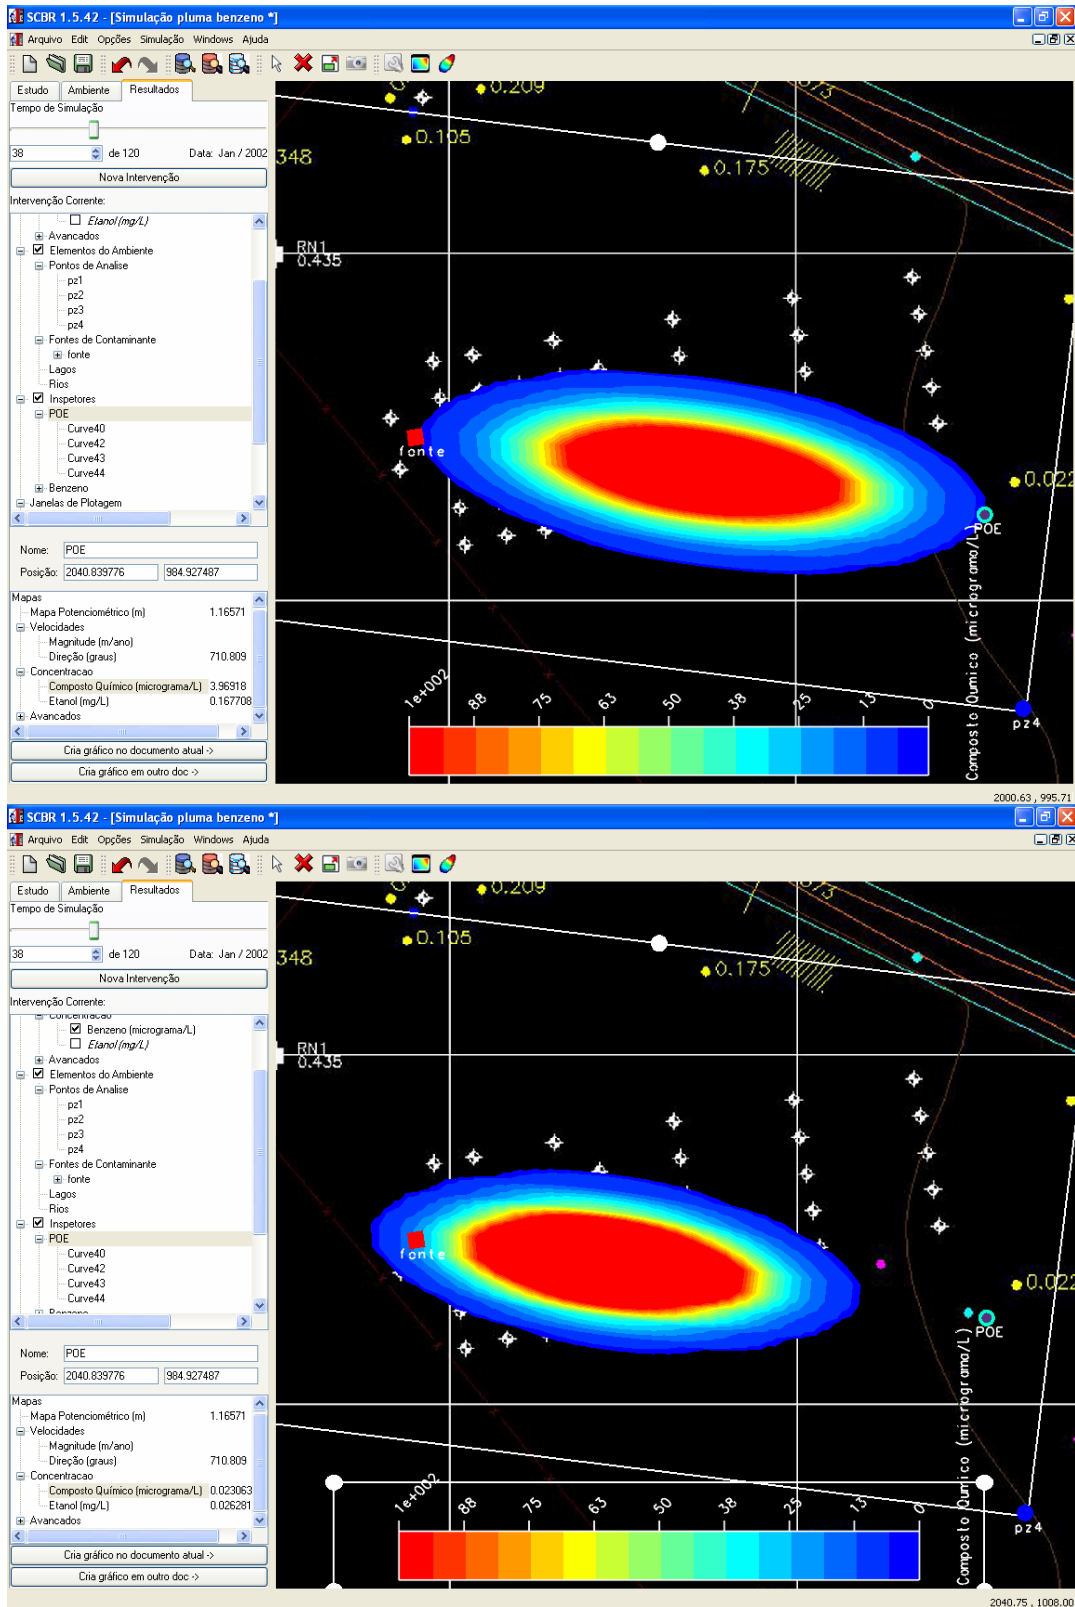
SCBR 1.5.42 - [Simulação pluma benzeno *]

Arquivo Edit Opções Simulação Windows Ajuda

Estudo | Ambiente | Resultados

Tempo de Simulação

38 de 120 Data: Jan / 2002

Nova Intervenção

Intervenção Corrente:

Etanol (mg/L)
Avancados
Elementos do Ambiente
Pontos de Analise
pz1
pz2
pz3
pz4
Fontes de Contaminante
fonte
Lagos
Rios
Inspetores
POE
Curve40
Curve42
Curve43
Curve44
Benzeno
Janelas de Plotagem

Nome: POE

Posição: 2040.839776 984.927487

Mapas
Mapa Potenciométrico (m) 1.16571
Velocidades
Magnitude (m/ano)
Direção (graus) 710.809
Concentracao
Composto Químico (micrograma/L) 3.96918
Etanol (mg/L) 0.167708
Avancados

Cria gráfico no documento atual ->

Cria gráfico em outro doc ->

0.209
0.105
0.175
348
RN1
0.435
fonte
0.022
POE
pz4
1e+002 88 75 63 50 38 25 13 0
Composto Químico (micrograma/L)

2000.63 , 995.71

SCBR 1.5.42 - [Simulação pluma benzeno *]

Arquivo Edit Opções Simulação Windows Ajuda

Estudo | Ambiente | Resultados

Tempo de Simulação

38 de 120 Data: Jan / 2002

Nova Intervenção

Intervenção Corrente:

Concentracao
Benzeno (micrograma/L)
Etanol (mg/L)
Avancados
Elementos do Ambiente
Pontos de Analise
pz1
pz2
pz3
pz4
Fontes de Contaminante
fonte
Lagos
Rios
Inspetores
POE
Curve40
Curve42
Curve43
Curve44
Benzeno

Nome: POE

Posição: 2040.839776 984.927487

Mapas
Mapa Potenciométrico (m) 1.16571
Velocidades
Magnitude (m/ano)
Direção (graus) 710.809
Concentracao
Composto Químico (micrograma/L) 0.023063
Etanol (mg/L) 0.026281
Avancados

Cria gráfico no documento atual ->

Cria gráfico em outro doc ->

0.209
0.105
0.175
348
RN1
0.435
fonte
0.022
POE
pz4
1e+002 88 75 63 50 38 25 13 0
Composto Químico (micrograma/L)

2040.75 , 1008.00